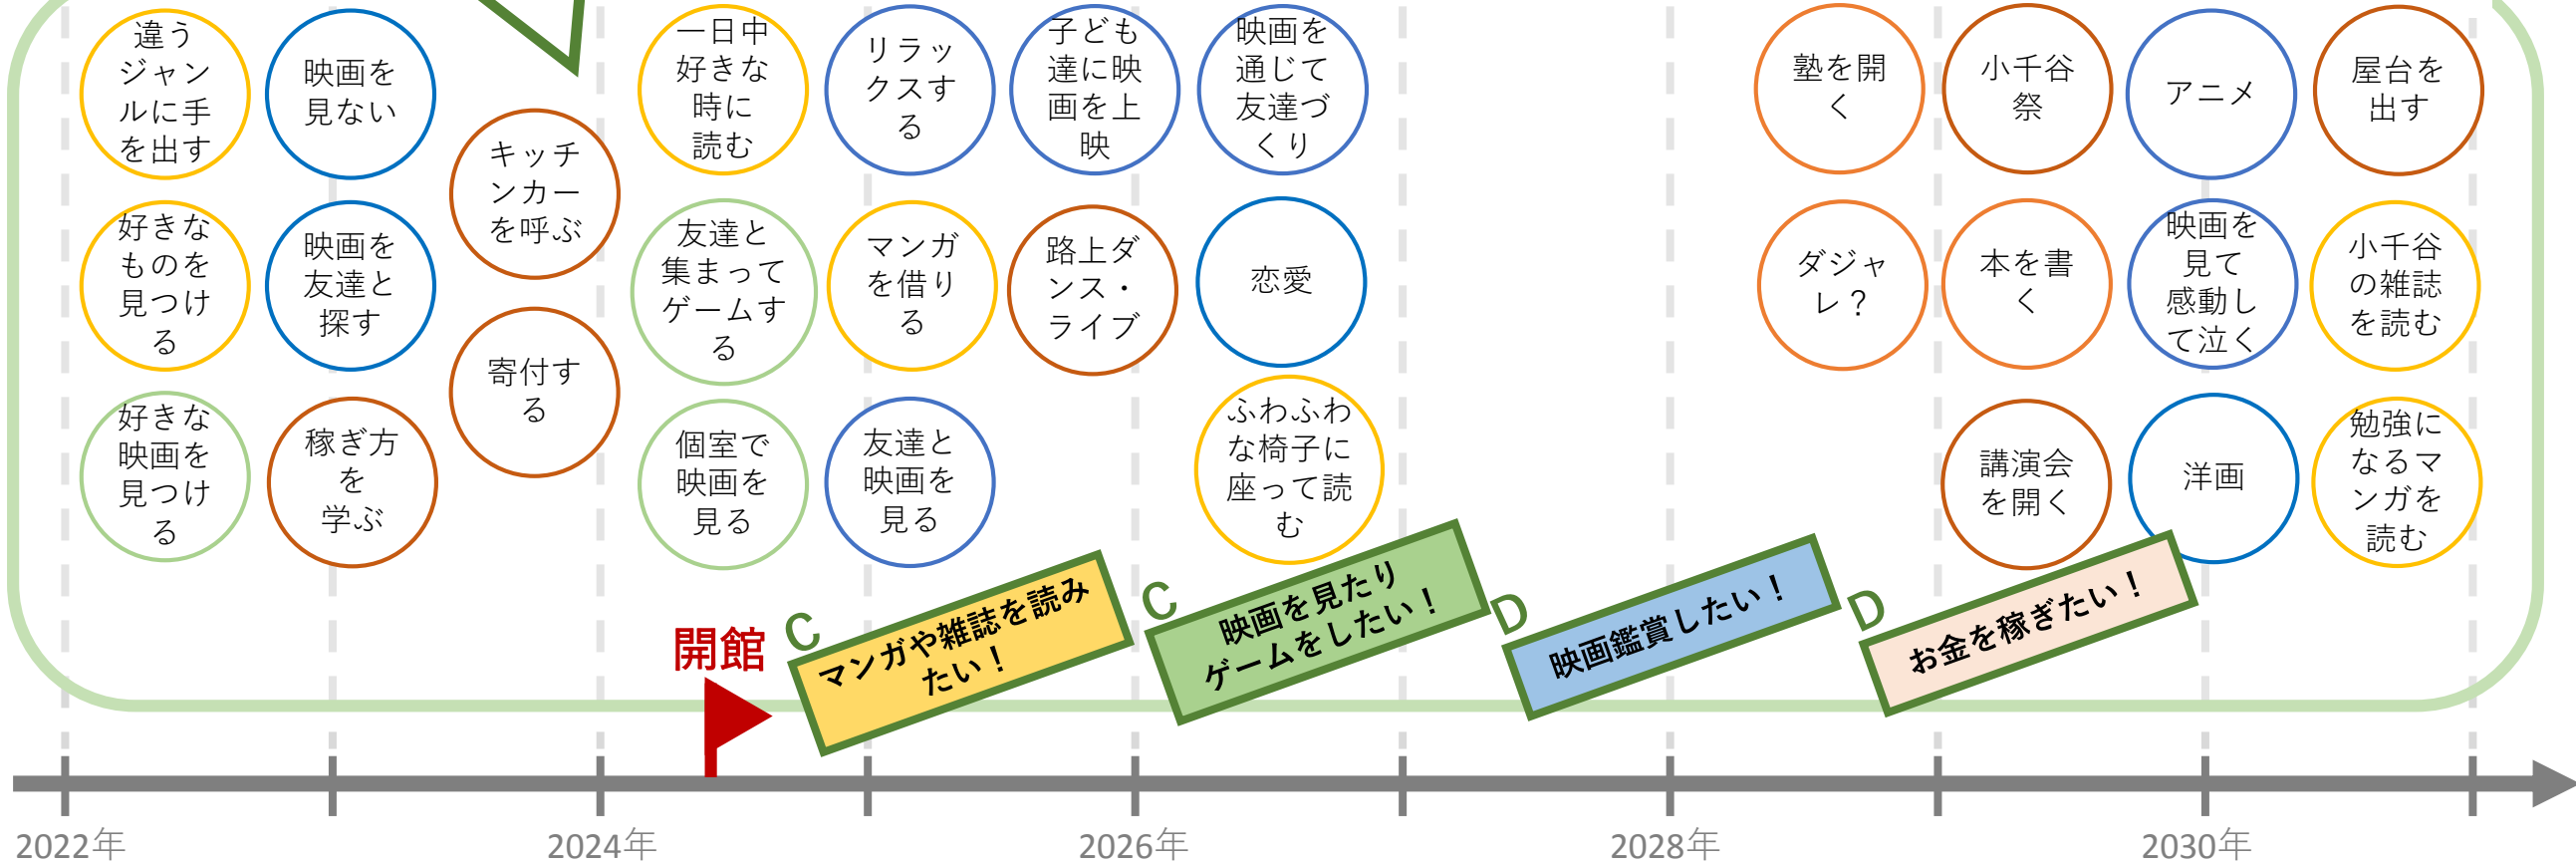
違うジャンルに手を出す

映画を見ない

好きなものを見つける

映画を友達と探す

好きな映画を見つける

稼ぎ方を学ぶ

キッチンカーを呼ぶ

寄付する

一日中好きな時に読む

リラックスする

子ども達に映画を上映

映画を通じて友達づくり

友達と集まってゲームする

マンガを借りる

路上ダンス・ライブ

恋愛

個室で映画を見る

友達と映画を見る

ふわふわな椅子に座って読む

塾を開く

小千谷祭

アニメ

屋台を出す

ダジャレ？

本を書く

映画を見て感動して泣く

小千谷の雑誌を読む

講演会を開く

洋画

勉強になるマンガを読む

開館

C マンガや雑誌を読みたい！

C 映画を見たりゲームをしたい！

D 映画鑑賞したい！

D お金を稼ぎたい！

2022年

2024年

2026年

2028年

2030年